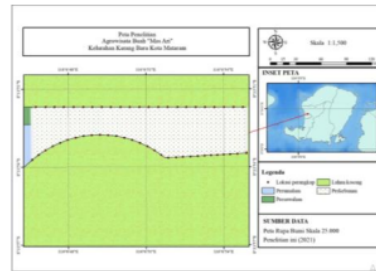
Peta Penelitian
Agrowisata Buah "Mas Ari"
Kelurahan Karang Baru Kota Mataram

Skala 1:1,500

INSET PETA

Legenda
Lokasi pemasangan
Permukiman
Perawatan
Lahan kosong
Perkebunan

SUMBER DATA
Peta Rupa Bumi Skala 25.000
Penelitian ini (2021)